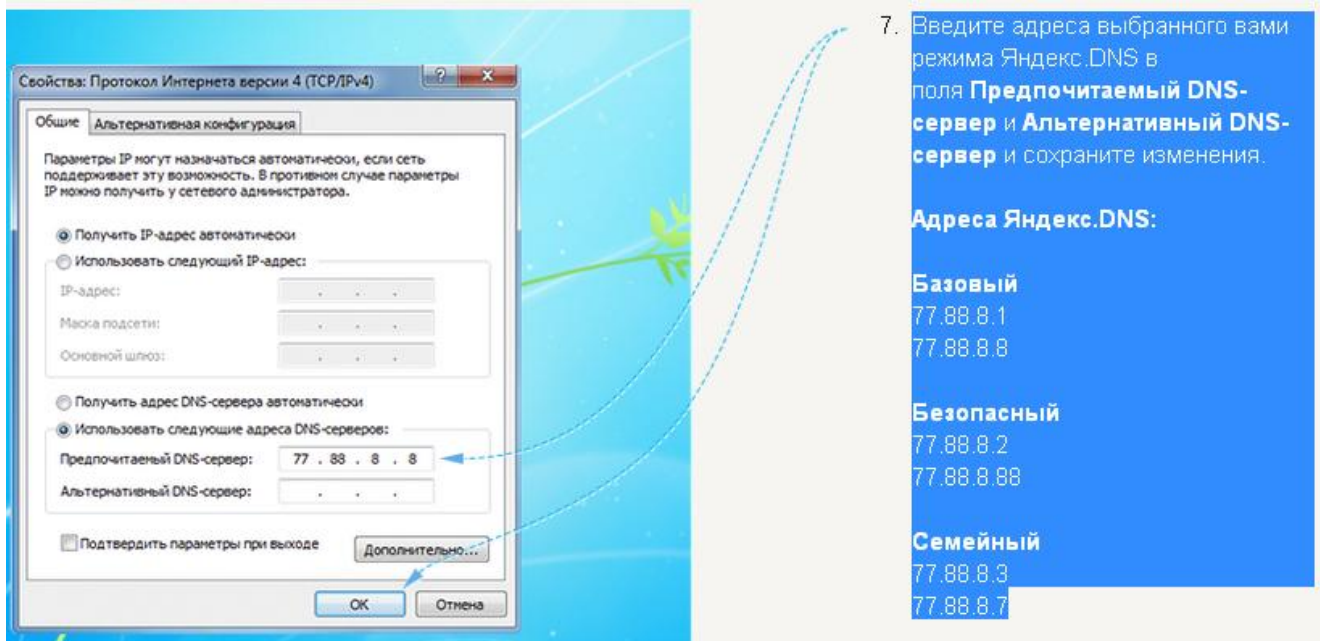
Свойства: Протокол Интернета версии 4 (TCP/IPv4)

? X

Общие | Альтернативная конфигурация

Параметры IP могут назначаться автоматически, если сеть поддерживает эту возможность. В противном случае параметры IP можно получить у сетевого администратора.

Получить IP-адрес автоматически
Использовать следующий IP-адрес:
IP-адрес: . . .
Маска подсети: . . .
Основной шлюз: . . .

Получить адрес DNS-сервера автоматически
Использовать следующие адреса DNS-серверов:
Предпочитаемый DNS-сервер: 77 . 88 . 8 . 8
Альтернативный DNS-сервер: . . .

Подтвердить параметры при выходе
Дополнительно...

OK Отмена

7. Введите адреса выбранного вами режима Яндекс.DNS в поля **Предпочитаемый DNS-сервер** и **Альтернативный DNS-сервер** и сохраните изменения.

**Адреса Яндекс.DNS:**

**Базовый**
77.88.8.1
77.88.8.8

**Безопасный**
77.88.8.2
77.88.8.88

**Семейный**
77.88.8.3
77.88.8.7